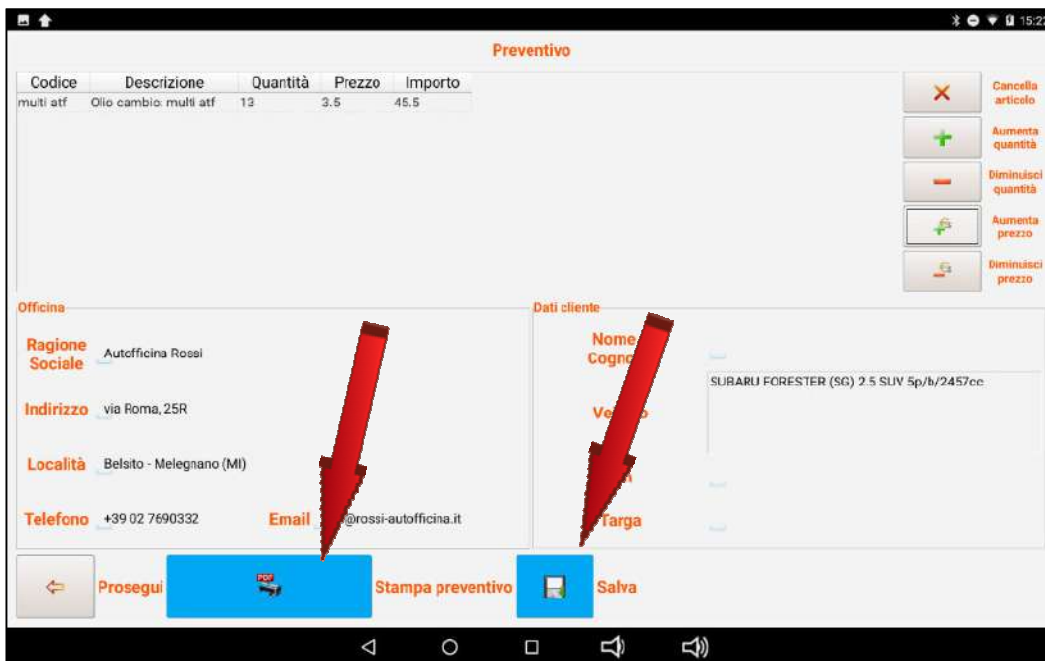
15:2

Preventivo

| Codice | Descrizione | Quantità | Prezzo | Importo |
|---|---|---|---|---|
| multi atf | Olio cambio: multi atf | 13 | 3.5 | 45.5 |

Cancella articolo
Aumenta quantità
Diminuisci quantità
Aumenta prezzo
Diminuisci prezzo

Officina
Ragione Sociale Autofficina Rossi
Indirizzo via Roma, 25R
Località Belsito - Melegnano (MI)
Telefono +39 02 7690332
Email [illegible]@rossi-autofficina.it

Dati cliente
Nome Cogno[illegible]
Ve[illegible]o
SUBARU FORESTER (SG) 2.5 SUV 5p/b/2457cc
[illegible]
Targa

Prosegui
PDF
Stampa preventivo
Salva